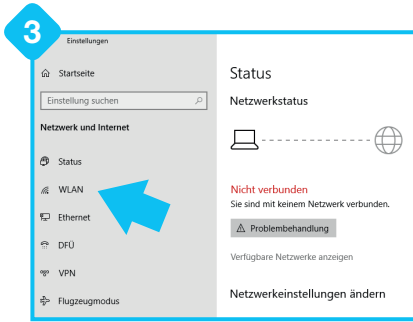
3

Einstellungen

Startseite

Einstellung suchen

Netzwerk und Internet

Status

WLAN

Ethernet

DFÜ

VPN

Flugzeugmodus

Status

Netzwerkstatus

Nicht verbunden

Sie sind mit keinem Netzwerk verbunden.

Problembehandlung

Verfügbare Netzwerke anzeigen

Netzwerkeinstellungen ändern